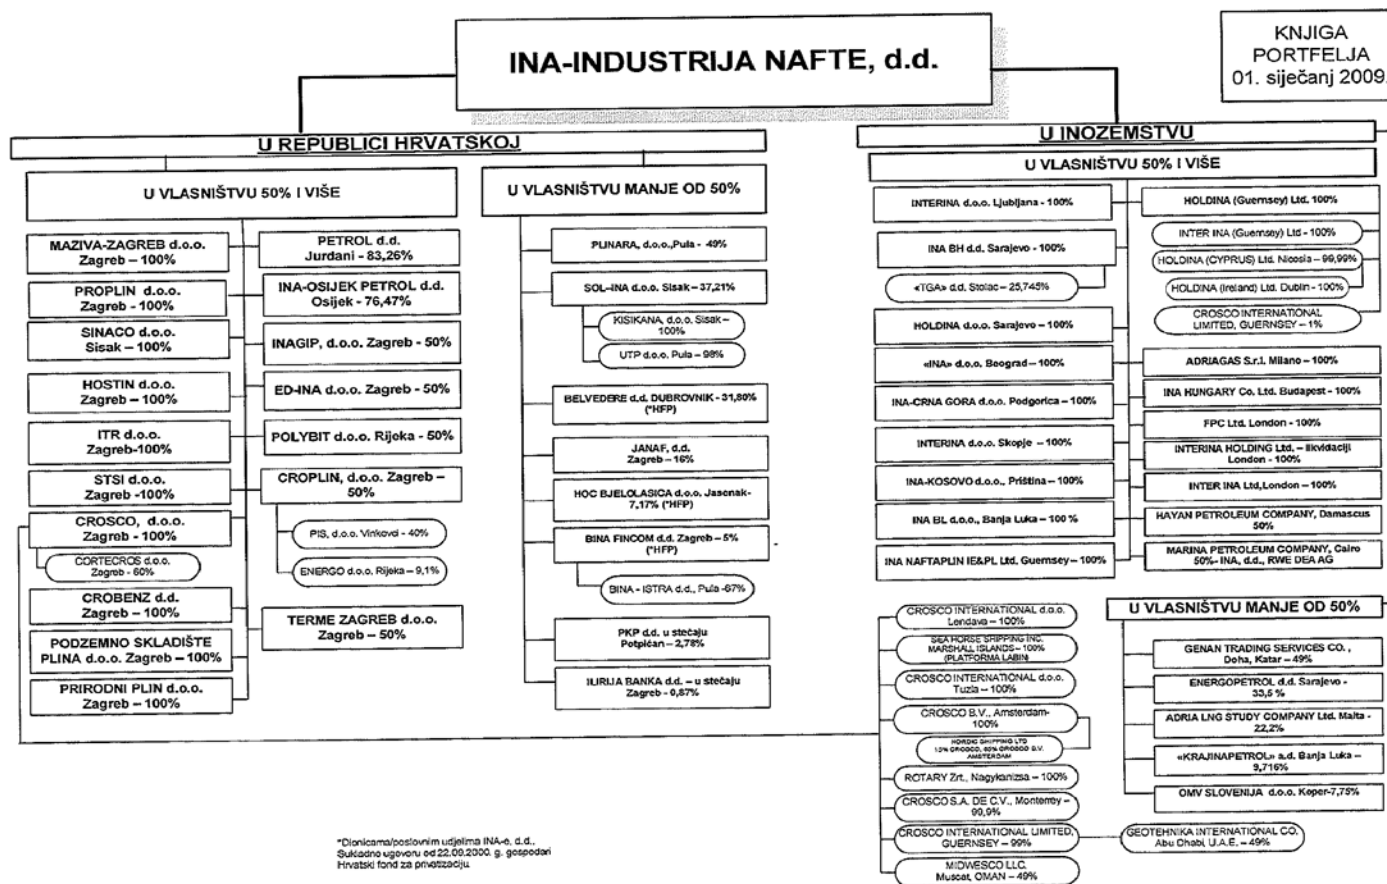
INA-INDUSTRIJA NAFTE, d.d.

KNJIGA PORTFELJA 01. siječanj 2009.

U REPUBLICI HRVATSKOJ

U VLASNIŠTVU 50% I VIŠE

MAZIVA-ZAGREB d.o.o. Zagreb – 100%

PROPLIN d.o.o. Zagreb - 100%

SINACO d.o.o. Sisak – 100%

HOSTIN d.o.o. Zagreb – 100%

ITR d.o.o. Zagreb-100%

STSI d.o.o. Zagreb -100%

CROSCO, d.o.o. Zagreb - 100%

CORTECROS d.o.o. Zagreb - 60%

CROBENZ d.d. Zagreb – 100%

PODZEMNO SKLADIŠTE PLINA d.o.o. Zagreb – 100%

PRIRODNI PLIN d.o.o. Zagreb – 100%

PETROL d.d. Jurdani - 83,26%

INA-OSIJEK PETROL d.d. Osijek - 76,47%

INAGIP, d.o.o. Zagreb - 50%

ED-INA d.o.o. Zagreb - 50%

POLYBIT d.o.o. Rijeka - 50%

CROPLIN, d.o.o. Zagreb – 50%

PIS, d.o.o. Vinkovci - 40%

ENERGO d.o.o. Rijeka – 9,1%

TERME ZAGREB d.o.o. Zagreb – 50%

U VLASNIŠTVU MANJE OD 50%

PLINARA, d.o.o.,Pula - 49%

SOL–INA d.o.o. Sisak – 37,21%

KISIKANA, d.o.o. Sisak – 100%

UTP d.o.o. Pula – 98%

BELVEDERE d.d. DUBROVNIK – 31,80% (*HFP)

JANAF, d.d. Zagreb – 16%

HOC BJELOLASICA d.o.o. Jasenak- 7,17% (*HFP)

BINA FINCOM d.d. Zagreb – 5% (*HFP)

BINA - ISTRA d.d., Pula -67%

PKP d.d. u stečaju Potpićan – 2,78%

ILIRIJA BANKA d.d. – u stečaju Zagreb - 0,87%

*Dionicama/poslovnim udjelima INA-e, d.d., Sukladno ugovoru od 22.09.2000. g. gospodari Hrvatski fond za privatizaciju

U INOZEMSTVU

U VLASNIŠTVU 50% I VIŠE

INTERINA d.o.o. Ljubljana - 100%

INA BH d.d. Sarajevo - 100%

«TGA» d.d. Stolac – 25,745%

HOLDINA d.o.o. Sarajevo – 100%

«INA» d.o.o. Beograd – 100%

INA-CRNA GORA d.o.o. Podgorica – 100%

INTERINA d.o.o. Skopje – 100%

INA-KOSOVO d.o.o. Priština – 100%

INA BL d.o.o., Banja Luka – 100 %

INA NAFTAPLIN IE&PL Ltd. Guernsey – 100%

HOLDINA (Guernsey) Ltd. 100%

INTER INA (Guernsey) Ltd - 100%

HOLDINA (CYPRUS) Ltd. Nicosia – 99,99%

HOLDINA (Ireland) Ltd. Dublin - 100%

CROSCO INTERNATIONAL LIMITED, GUERNSEY – 1%

ADRIAGAS S.r.l. Milano – 100%

INA HUNGARY Co. Ltd. Budapest - 100%

FPC Ltd. London - 100%

INTERINA HOLDING Ltd. – likvidaciji London - 100%

INTER INA Ltd,London – 100%

HAYAN PETROLEUM COMPANY, Damascus 50%

MARINA PETROLEUM COMPANY, Cairo 50%- INA, d.d., RWE DEA AG

CROSCO INTERNATIONAL d.o.o. Lendava – 100%

SEA HORSE SHIPPING INC. MARSHALL ISLANDS – 100% (PLATFORMA LABIN)

CROSCO INTERNATIONAL d.o.o. Tuzla – 100%

CROSCO B.V., Amsterdam- 100%

NORDIC SHIPPING LTD 10% CROSCO, 90% CROSCO B.V. AMSTERDAM

ROTARY Zrt., Nagykanizsa – 100%

CROSCO S.A. DE C.V., Monterrey – 99,9%

CROSCO INTERNATIONAL LIMITED, GUERNSEY – 99%

GEOTEHNIKA INTERNATIONAL CO. Abu Dhabi, U.A.E. – 49%

MIDWESCO LLC. Muscat, OMAN – 49%

U VLASNIŠTVU MANJE OD 50%

GENAN TRADING SERVICES CO., Doha, Katar – 49%

ENERGOPETROL d.d. Sarajevo - 33,5 %

ADRIA LNG STUDY COMPANY Ltd. Malta - 22,2%

«KRAJINAPETROL» a.d. Banja Luka – 9,716%

OMV SLOVENIJA d.o.o. Koper-7,75%